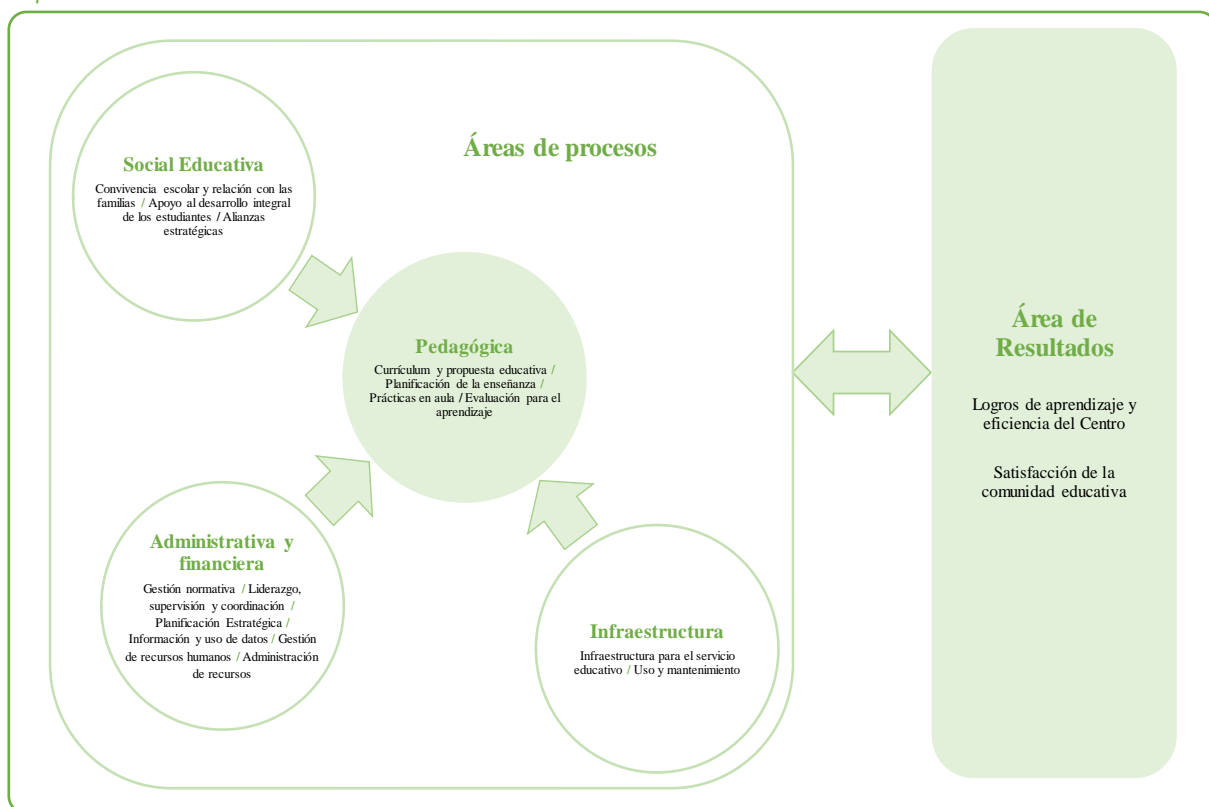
Áreas de procesos

Social Educativa

Convivencia escolar y relación con las familias / Apoyo al desarrollo integral de los estudiantes / Alianzas estratégicas

Pedagógica

Currículum y propuesta educativa / Planificación de la enseñanza / Prácticas en aula / Evaluación para el aprendizaje

Administrativa y financiera

Gestión normativa / Liderazgo, supervisión y coordinación / Planificación Estratégica / Información y uso de datos / Gestión de recursos humanos / Administración de recursos

Infraestructura

Infraestructura para el servicio educativo / Uso y mantenimiento

Área de Resultados

Logros de aprendizaje y eficiencia del Centro

Satisfacción de la comunidad educativa